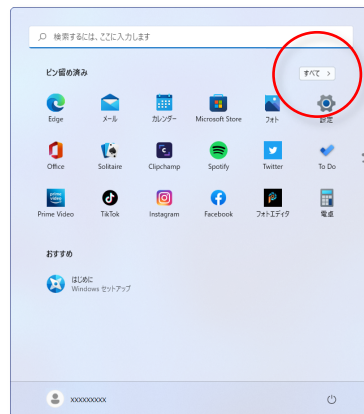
検索するには、ここに入力します

ピン留め済み

すべて >

Edge
メール
カレンダー
Microsoft Store
フォト
設定

Office
Solitaire
Clipchamp
Spotify
Twitter
To Do

Prime Video
TikTok
Instagram
Facebook
フォトエディタ
電卓

おすすめ

はじめに
Windows セットアップ

xxxxxxxxx